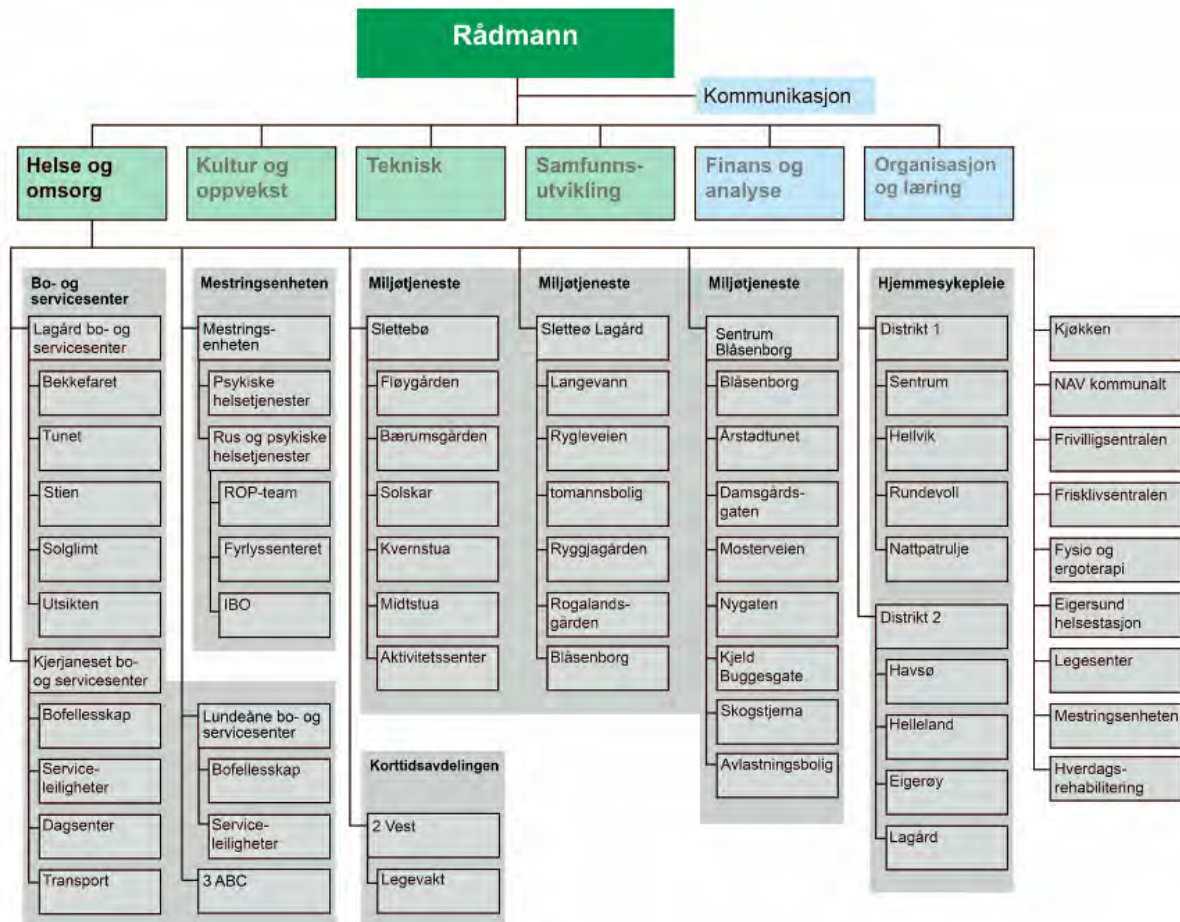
Rådmann

Kommunikasjon

Helse og omsorg

Kultur og oppvekst

Teknisk

Samfunnsutvikling

Finans og analyse

Organisasjon og læring

Bo- og servicesenter

Lagård bo- og servicesenter

Bekkefaret

Tunet

Stien

Solglimt

Utsikten

Kjerjaneset bo- og servicesenter

Bofellesskap

Serviceleiligheter

Dagsenter

Transport

Mestringsenheten

Mestringsenheten

Psykiske helsetjenester

Rus og psykiske helsetjenester

ROP-team

Fyrlyssenteret

IBO

Lundeåne bo- og servicesenter

Bofellesskap

Serviceleiligheter

3 ABC

Miljøtjeneste

Slettebø

Fløygården

Bærumsgården

Solskar

Kvernstua

Midtstua

Aktivitetssenter

Korttidsavdelingen

2 Vest

Legevakt

Miljøtjeneste

Sletteø Lagård

Langevann

Rygleveien

tomannsbolig

Ryggjagården

Rogalandsgården

Blåsenborg

Miljøtjeneste

Sentrum Blåsenborg

Blåsenborg

Årstadtunet

Damsgårdsgaten

Mosterveien

Nygaten

Kjeld Buggesgate

Skogstjerna

Avlastningsbolig

Hjemmesykepleie

Distrikt 1

Sentrum

Hellvik

Rundevoll

Nattpatrulje

Distrikt 2

Havsø

Helleland

Eigerøy

Lagård

Kjøkken

NAV kommunalt

Frivilligsentralen

Frisklivsentralen

Fysio og ergoterapi

Eigersund helsestasjon

Legesenter

Mestringsenheten

Hverdagsrehabilitering